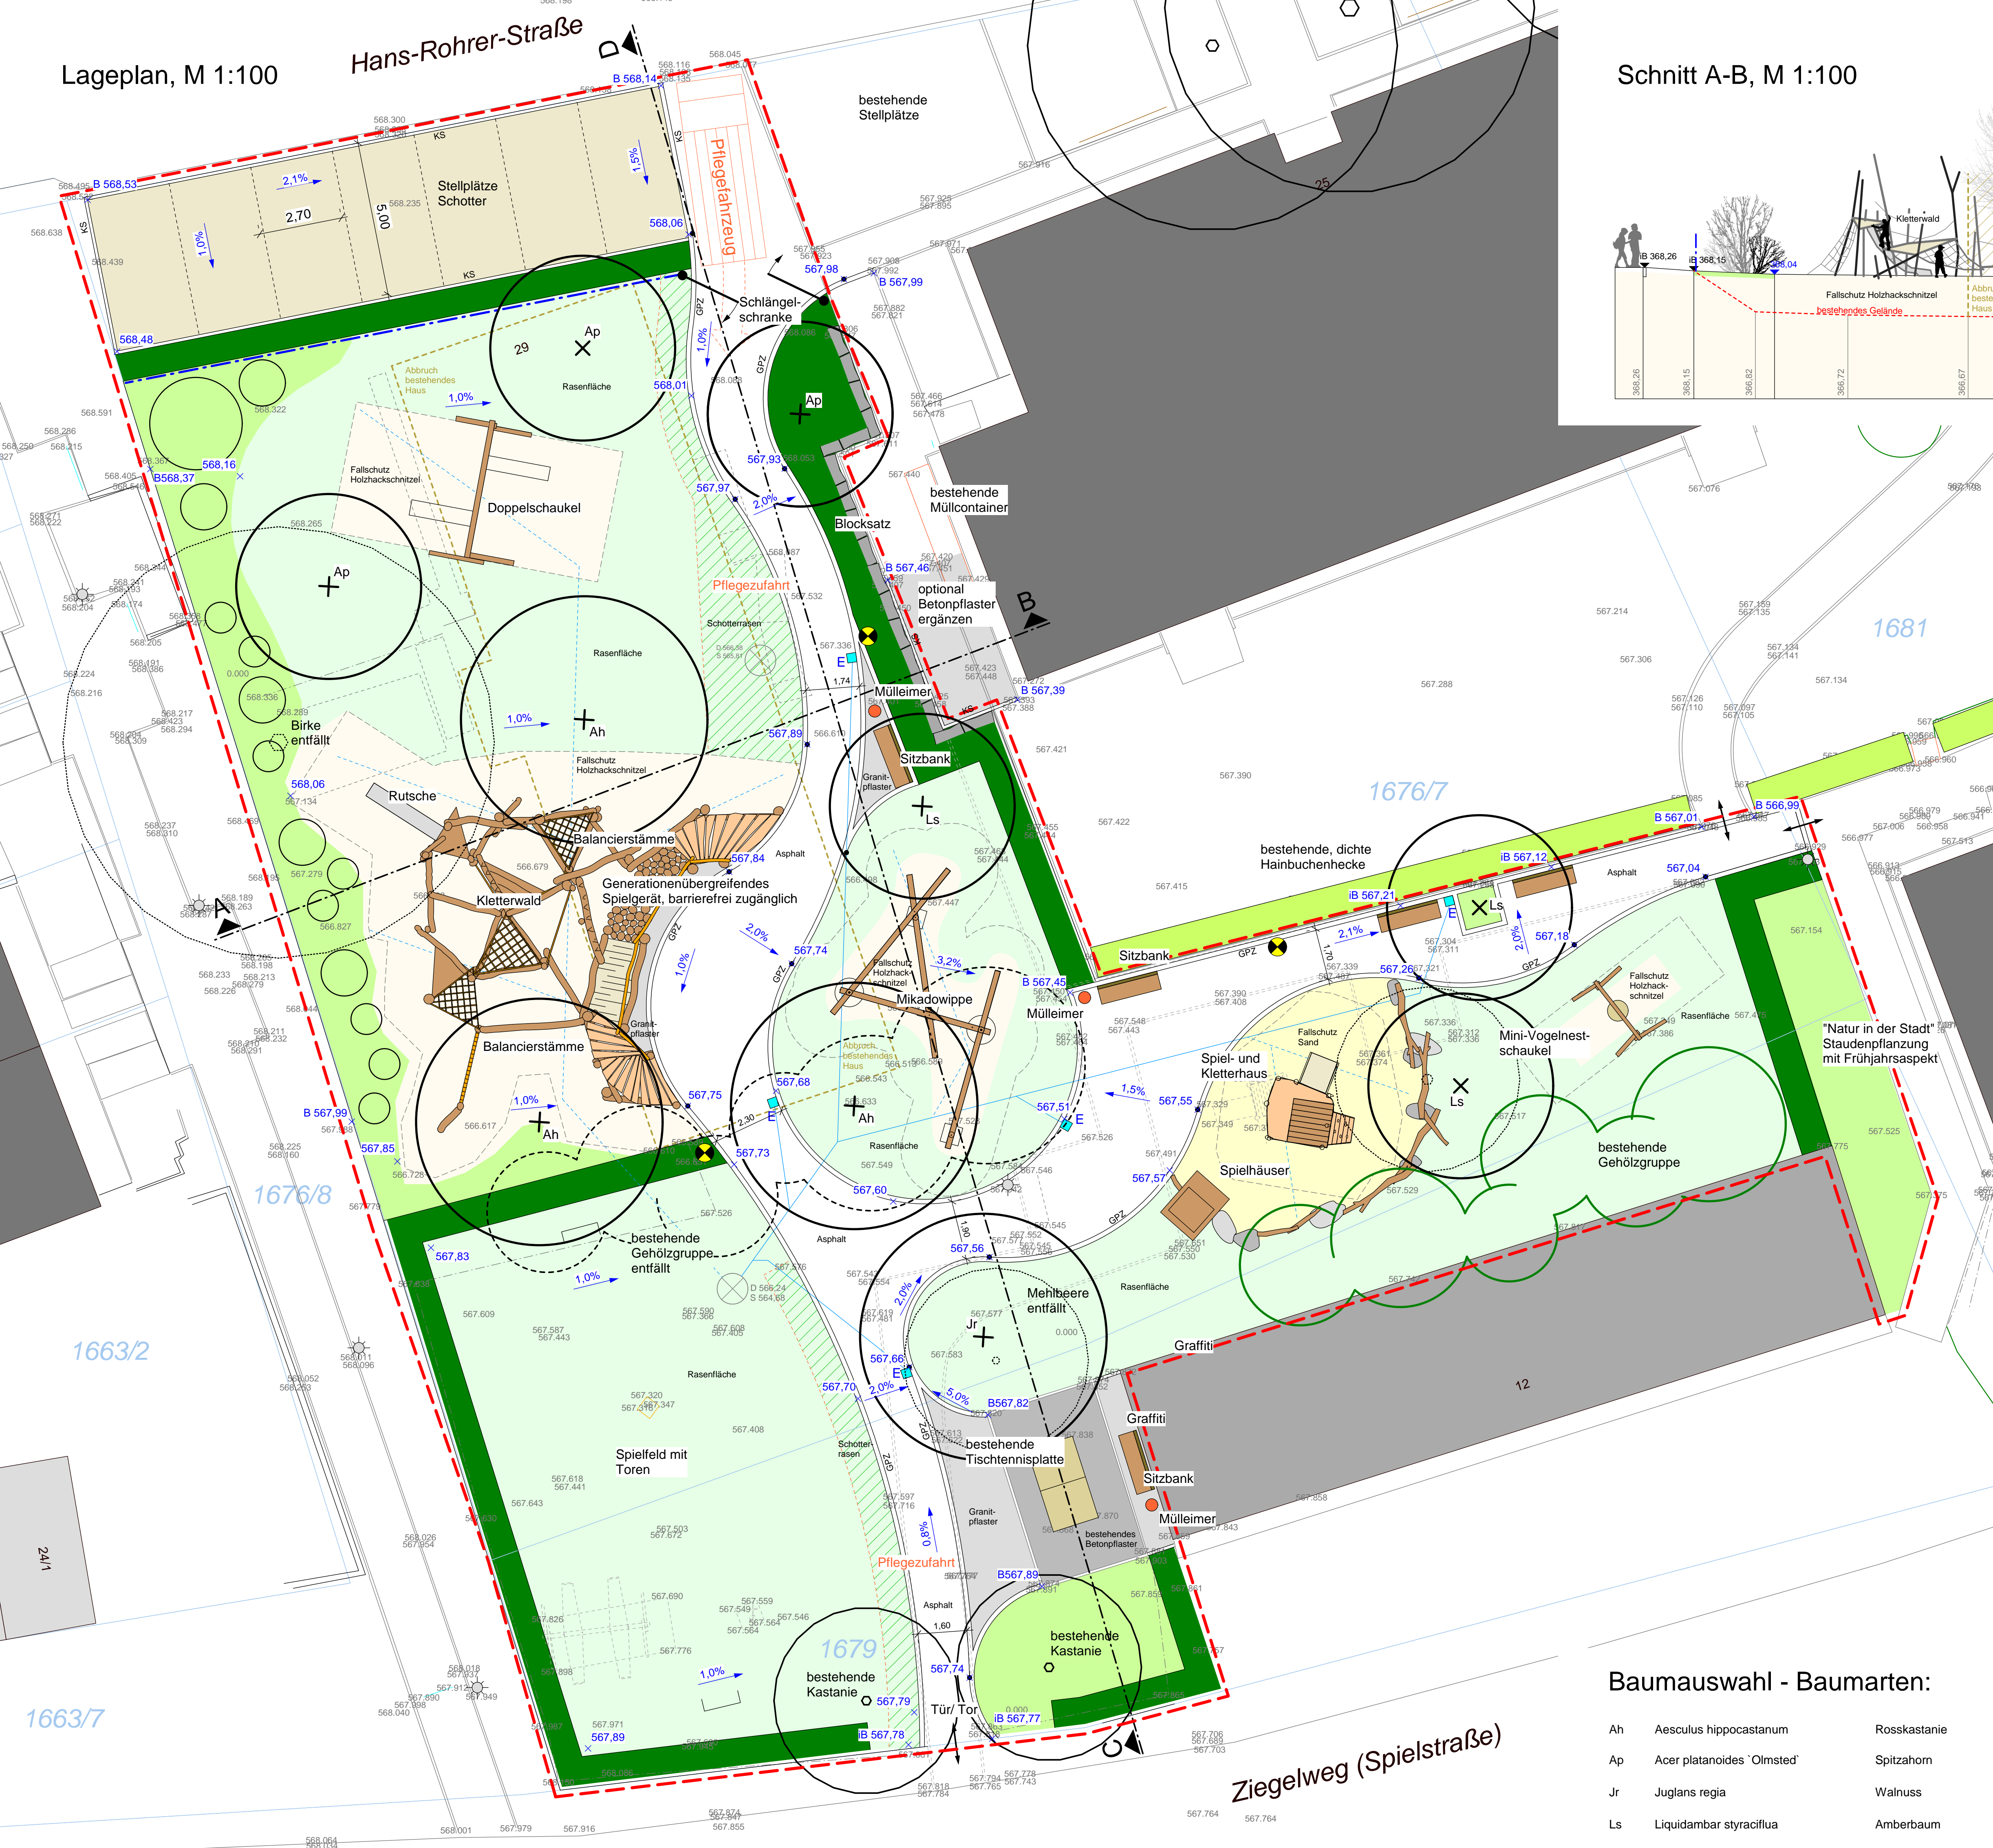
Lageplan, M 1:100

Hans-Rohrer-Straße

Schnitt A-B, M 1:100

Kletterwald

Fallschutz Holzhackschnitzel

bestehendes Gelände

bestehende Stellplätze

Stellplätze Schotter

Pflegefahrzeug

Schlängel-schranke

Rasenfläche

Doppelschaukel

Fallschutz Holzhackschnitzel

Abbruch bestehendes Haus

Blocksatz

bestehende Müllcontainer

Pflegezufahrt

Schotterrasen

optional Betonpflaster ergänzen

Mülleimer

Sitzbank

Granit-pflaster

Birke entfällt

Rutsche

Balancierstämme

Generationenübergreifendes Spielgerät, barrierefrei zugänglich

Kletterwald

Balancierstämme

Mikadowippe

Mülleimer

Sitzbank

bestehende, dichte Hainbuchenhecke

Spiel- und Kletterhaus

Fallschutz Sand

Spielhäuser

Mini-Vogelnest-schaukel

Fallschutz Holzhack-schnitzel

"Natur in der Stadt" Staudenpflanzung mit Frühjahrsaspekt

bestehende Gehölzgruppe

bestehende Gehölzgruppe entfällt

Mehlbeere entfällt

Graffiti

Graffiti

bestehende Tischtennisplatte

Sitzbank

Mülleimer

bestehendes Betonpflaster

Spielfeld mit Toren

Pflegezufahrt

bestehende Kastanie

bestehende Kastanie

Tür/Tor

Asphalt

1676/8

1676/7

1681

1663/2

1663/7

1679

Ziegelweg (Spielstraße)

Baumauswahl - Baumarten:

| Ah | Aesculus hippocastanum | Rosskastanie |
|---|---|---|
| Ap | Acer platanoides `Olmsted` | Spitzahorn |
| Jr | Juglans regia | Walnuss |
| Ls | Liquidambar styraciflua | Amberbaum |